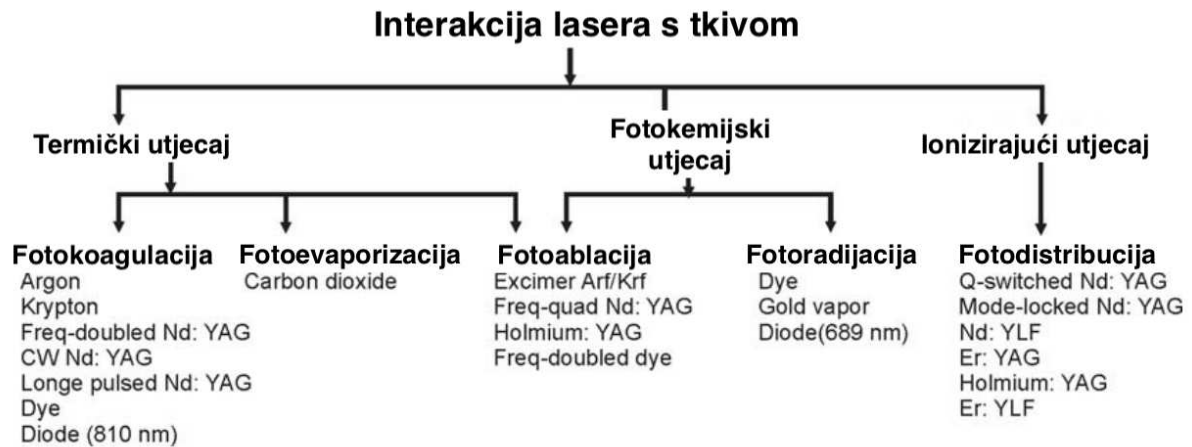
Interakcija lasera s tkivom

Termički utjecaj

Fotokemijski utjecaj

Ionizirajući utjecaj

Fotokoagulacija
Argon
Krypton
Freq-doubled Nd: YAG
CW Nd: YAG
Longe pulsed Nd: YAG
Dye
Diode (810 nm)

Fotoevaporizacija
Carbon dioxide

Fotoablacija
Excimer Arf/Krf
Freq-quad Nd: YAG
Holmium: YAG
Freq-doubled dye

Fotoradijacija
Dye
Gold vapor
Diode(689 nm)

Fotodistribucija
Q-switched Nd: YAG
Mode-locked Nd: YAG
Nd: YLF
Er: YAG
Holmium: YAG
Er: YLF